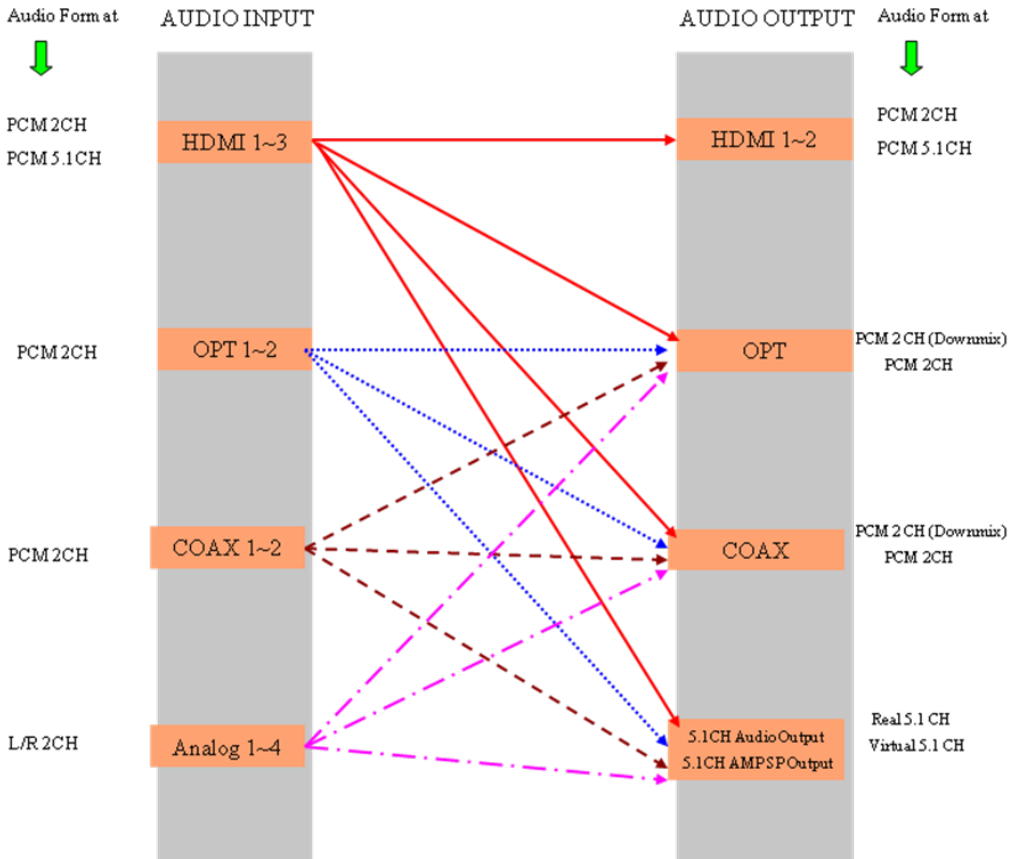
Audio Form at

AUDIO INPUT

AUDIO OUTPUT

Audio Form at

PCM 2CH
PCM 5.1CH

HDMI 1~3

HDMI 1~2

PCM 2CH
PCM 5.1CH

PCM 2CH

OPT 1~2

OPT

PCM 2 CH (Downmix)
PCM 2CH

PCM 2CH

COAX 1~2

COAX

PCM 2 CH (Downmix)
PCM 2CH

L/R 2CH

Analog 1~4

5.1CH Audio Output
5.1CH AMPSP Output

Real 5.1 CH
Virtual 5.1 CH